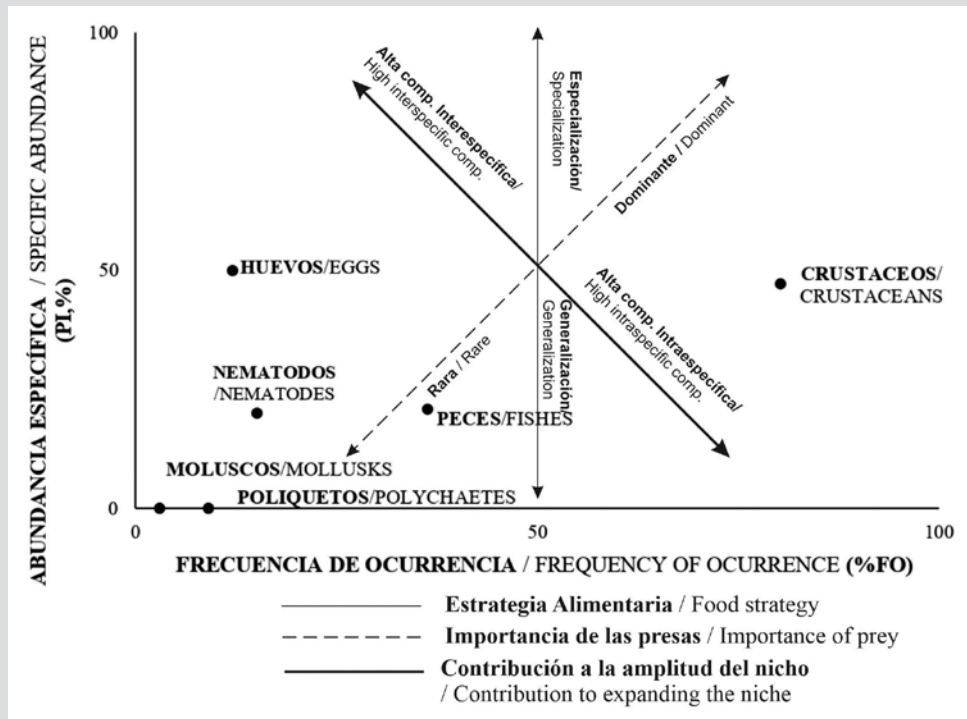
ABUNDANCIA ESPECÍFICA / SPECIFIC ABUNDANCE (PI,%)

100

50

0

Alta comp. Interespecífica/ High interspecific comp.

Especialización/ Specialization

Dominante / Dominant

HUEVOS/EGGS

CRUSTACEOS/ CRUSTACEANS

Alta comp. Intraespecífica/ High intraspecific comp.

Generalización/ Generalization

NEMATODOS /NEMATODES

Rara / Rare

PECES/FISHES

MOLUSCOS/MOLLUSKS

POLIQUETOS/POLYCHAETES

0

50

100

FRECUENCIA DE OCURRENCIA / FREQUENCY OF OCURRENCE (%FO)

Estrategia Alimentaria / Food strategy

Importancia de las presas / Importance of prey

Contribución a la amplitud del nicho / Contribution to expanding the niche